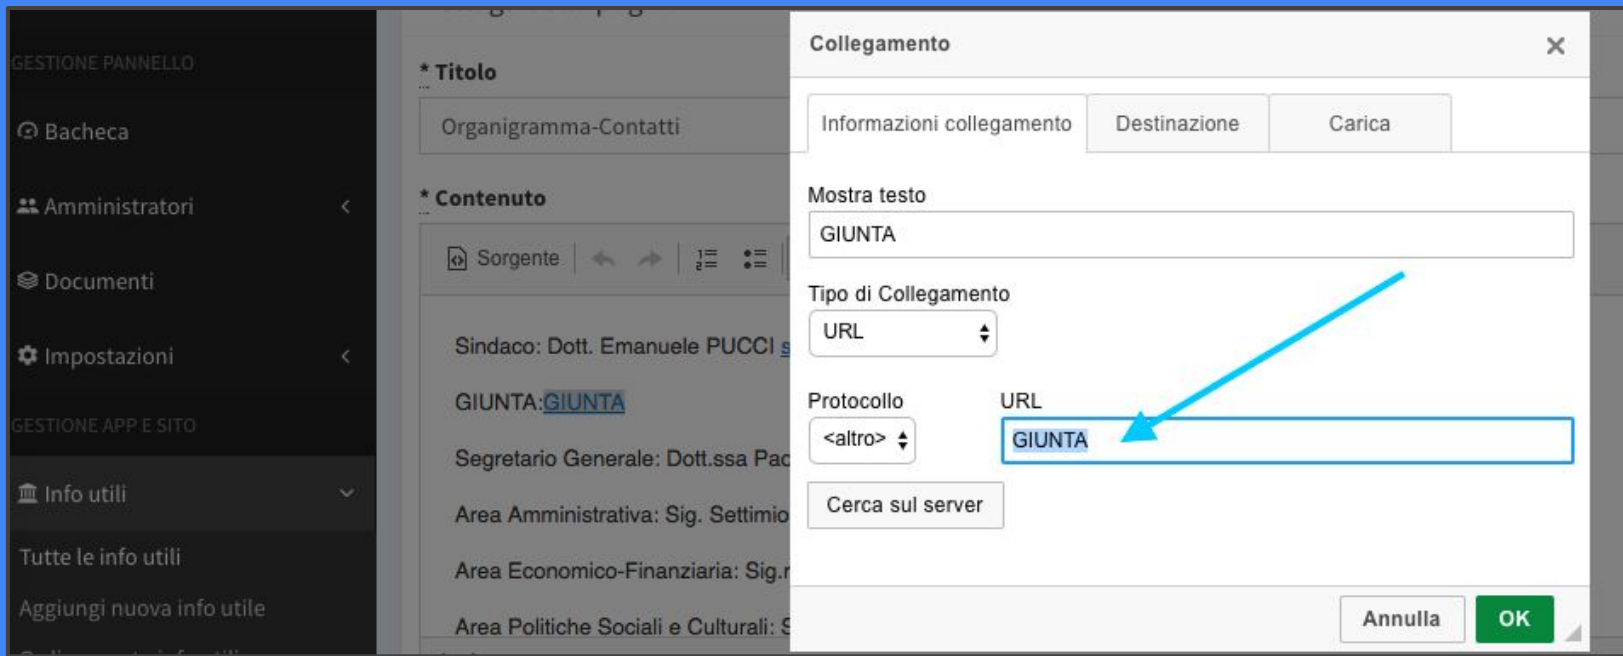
GESTIONE PANNELLO

Bacheca

Amministratori

Documenti

Impostazioni

GESTIONE APP E SITO

Info utili

Tutte le info utili

Aggiungi nuova info utile

* Titolo

Organigramma-Contatti

* Contenuto

Sorgente

Sindaco: Dott. Emanuele PUCCI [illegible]

GIUNTA:GIUNTA

Segretario Generale: Dott.ssa Pa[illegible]

Area Amministrativa: Sig. Settimio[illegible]

Area Economico-Finanziaria: Sig.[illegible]

Area Politiche Sociali e Culturali: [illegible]

Collegamento

×

Informazioni collegamento | Destinazione | Carica

Mostra testo

GIUNTA

Tipo di Collegamento

URL

Protocollo

<altro>

URL

GIUNTA

Cerca sul server

Annulla

OK